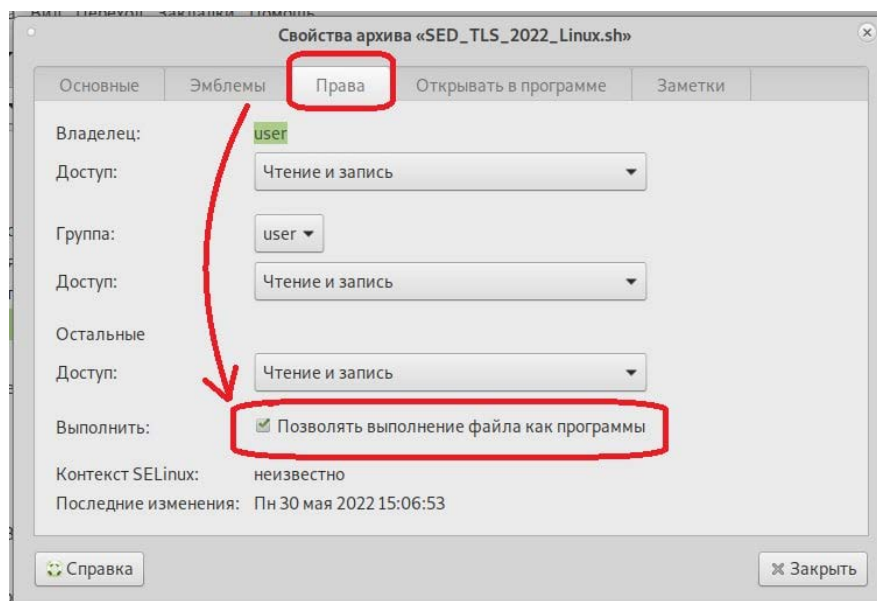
Вид Переход Закладки Помощь

Свойства архива «SED_TLS_2022_Linux.sh»

Основные | Эмблемы | Права | Открывать в программе | Заметки

Владелец: user

Доступ: Чтение и запись

Группа: user

Доступ: Чтение и запись

Остальные

Доступ: Чтение и запись

Выполнить: Позволять выполнение файла как программы

Контекст SELinux: неизвестно

Последние изменения: Пн 30 мая 2022 15:06:53

Справка

Закрыть